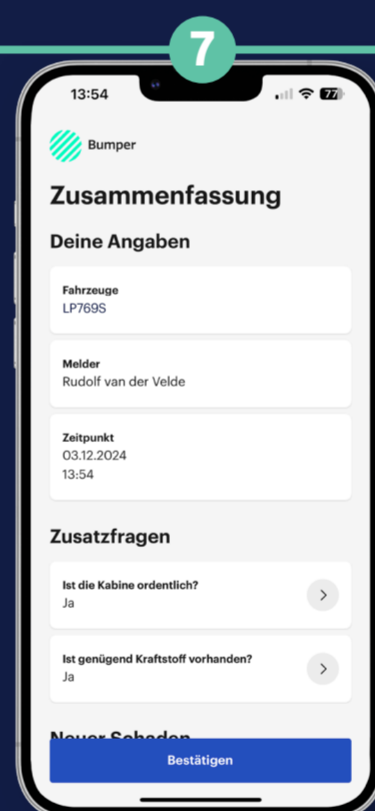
7

13:54

77

Bumper

Zusammenfassung

Deine Angaben

Fahrzeuge
LP769S

Melder
Rudolf van der Velde

Zeitpunkt
03.12.2024
13:54

Zusatzfragen

Ist die Kabine ordentlich?
Ja

Ist genügend Kraftstoff vorhanden?
Ja

Neuer Schaden

Bestätigen